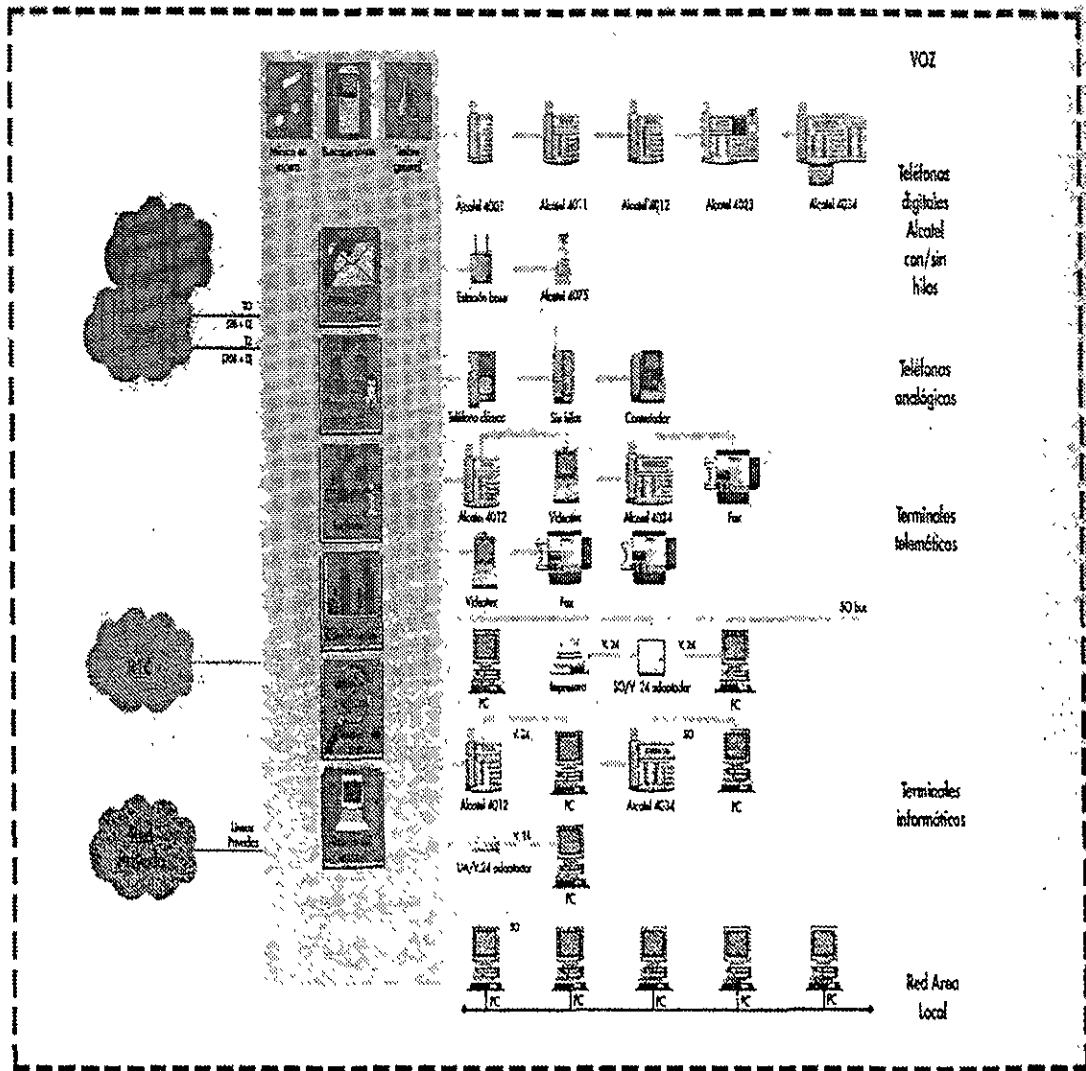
VOZ

Música en espera | Buscapersonas | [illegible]

Alcatel 4002 | Alcatel 4011 | Alcatel 4012 | Alcatel 4023 | Alcatel 4034

Teléfonos digitales Alcatel con/sin hilos

Estación base | Alcatel 4073

T0 (2B + D)

T2 (30B + D)

Teléfono clásico | Sin hilos | Contestador

Teléfonos analógicos

Alcatel 4012 | Videotex | Alcatel 4034 | Fax

Terminales telemáticos

Videotex | Fax

S0 bus

RDSI

PC | Impresora | V.24 | S0/V.24 adaptador | V.24 | PC

Alcatel 4012 | V.24 | PC | Alcatel 4034 | S0 | PC

Terminales informáticos

UA/V.24 adaptador | V.24 | PC

Red privada

Líneas Privadas

S0

PC | PC | PC | PC | PC

Red Area Local